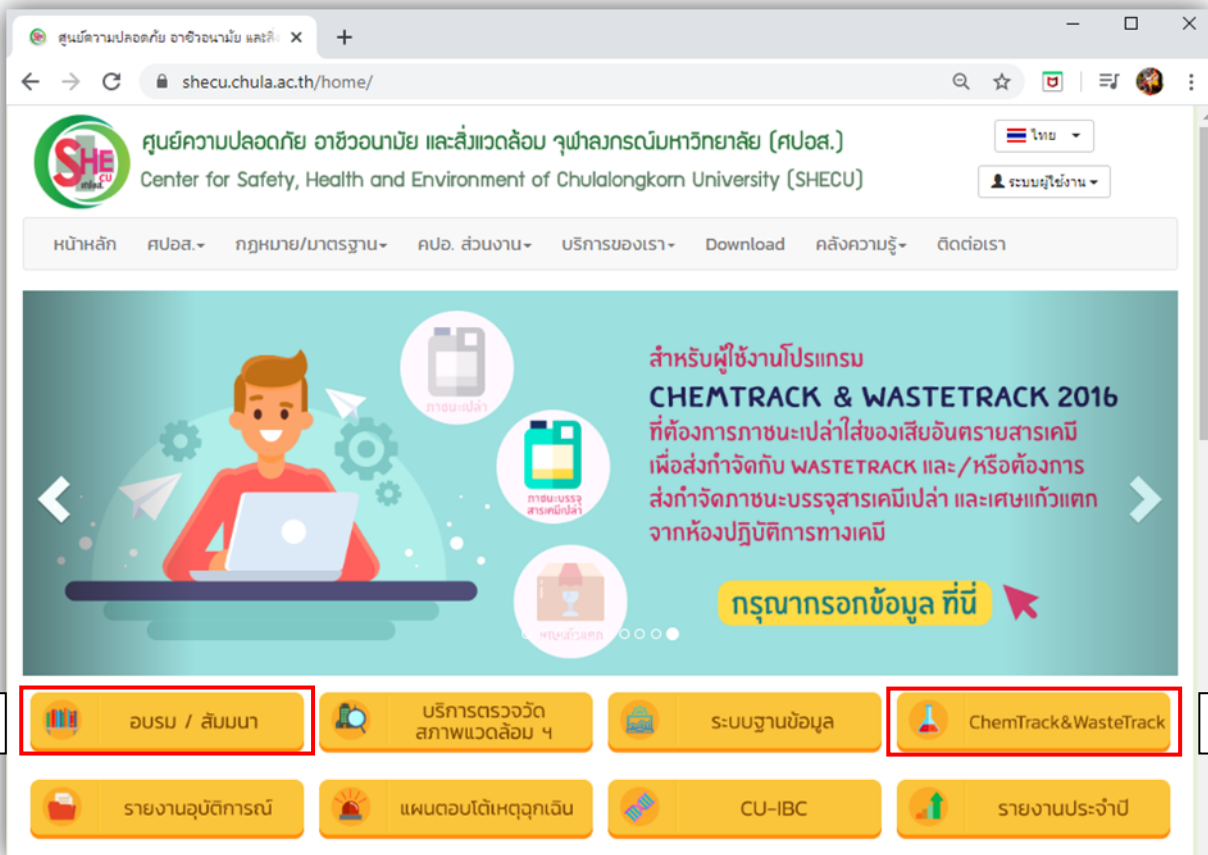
ศูนย์ความปลอดภัย อาชีวอนามัย และสิ่ง ×
+
shecu.chula.ac.th/home/

SHE CU ศปอส.
ศูนย์ความปลอดภัย อาชีวอนามัย และสิ่งแวดล้อม จุฬาลงกรณ์มหาวิทยาลัย (ศปอส.)
Center for Safety, Health and Environment of Chulalongkorn University (SHECU)

ไทย
ระบบผู้ใช้งาน

หน้าหลัก ศปอส. กฎหมาย/มาตรฐาน คปอ. ส่วนงาน บริการของเรา Download คลังความรู้ ติดต่อเรา

ภาชนะเปล่า
ภาชนะบรรจุสารเคมีเปล่า
เศษแก้วแตก

สำหรับผู้ใช้งานโปรแกรม
CHEMTRACK & WASTETRACK 2016
ที่ต้องการภาชนะเปล่าใส่ของเสียอันตรายสารเคมี เพื่อส่งกำจัดกับ WASTETRACK และ/หรือต้องการ ส่งกำจัดภาชนะบรรจุสารเคมีเปล่า และเศษแก้วแตก จากห้องปฏิบัติการทางเคมี
กรุณากรอกข้อมูล ที่นี่

อบรม / สัมมนา
บริการตรวจวัด สภาพแวดล้อม ฯ
ระบบฐานข้อมูล
ChemTrack&WasteTrack
รายงานอุบัติการณ์
แผนตอบโต้เหตุฉุกเฉิน
CU-IBC
รายงานประจำปี